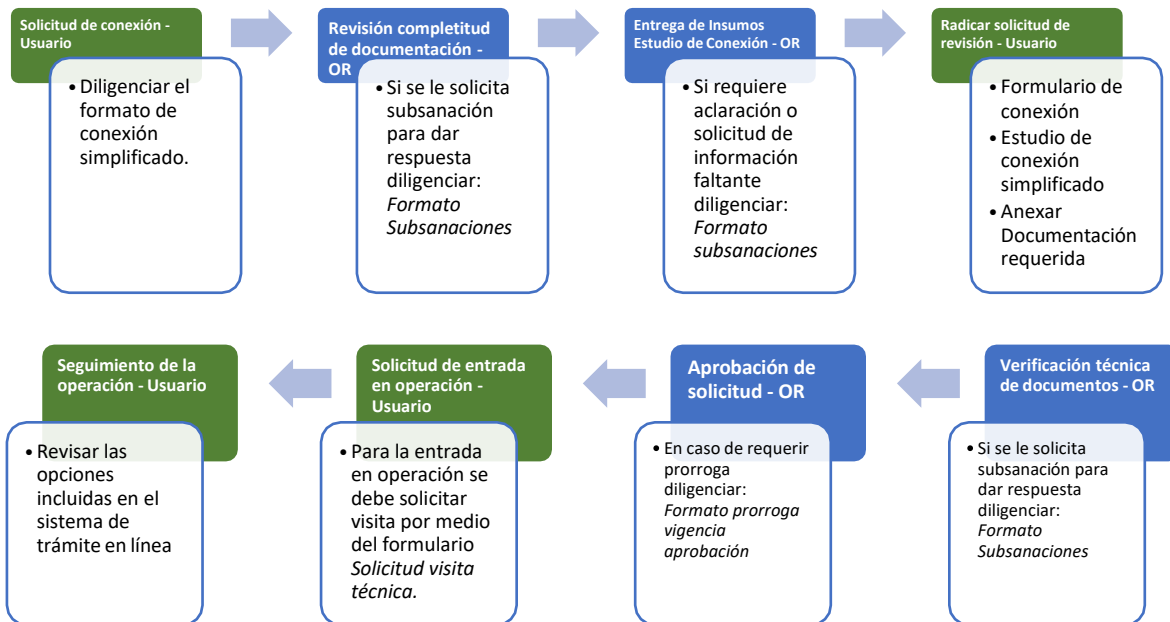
Solicitud de conexión - Usuario

• Diligenciar el formato de conexión simplificado.

Revisión completitud de documentación - OR

• Si se le solicita subsanación para dar respuesta diligenciar: *Formato Subsanaciones*

Entrega de Insumos Estudio de Conexión - OR

• Si requiere aclaración o solicitud de información faltante diligenciar: *Formato subsanaciones*

Radicar solicitud de revisión - Usuario

• Formulario de conexión
• Estudio de conexión simplificado
• Anexar Documentación requerida

Verificación técnica de documentos - OR

• Si se le solicita subsanación para dar respuesta diligenciar: *Formato Subsanaciones*

Aprobación de solicitud - OR

• En caso de requerir prorroga diligenciar: *Formato prorroga vigencia aprobación*

Solicitud de entrada en operación - Usuario

• Para la entrada en operación se debe solicitar visita por medio del formulario *Solicitud visita técnica.*

Seguimiento de la operación - Usuario

• Revisar las opciones incluidas en el sistema de trámite en línea